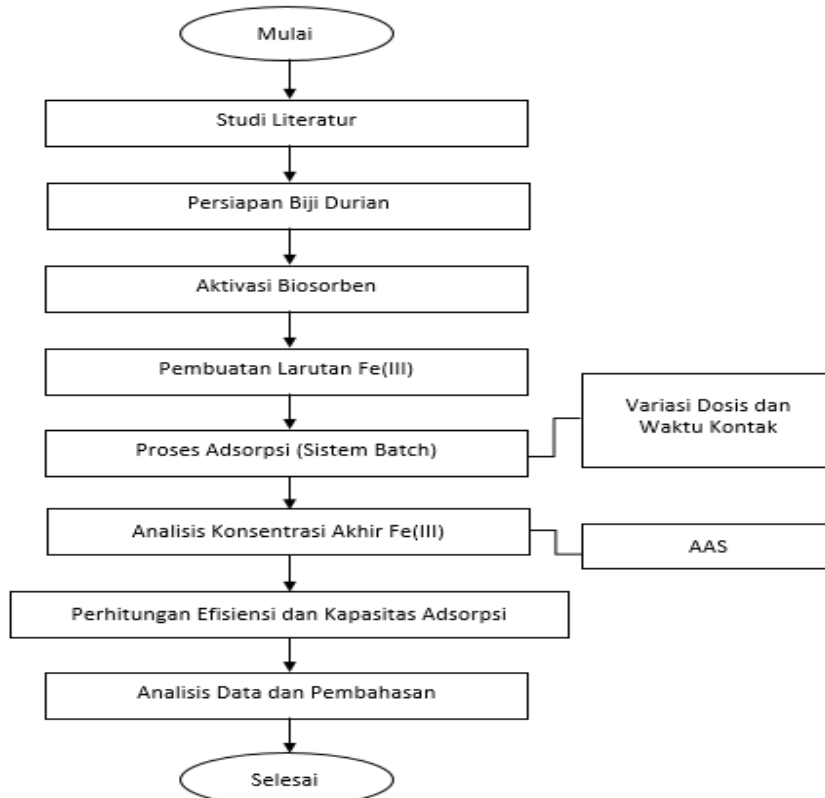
Mulai

Studi Literatur

Persiapan Biji Durian

Aktivasi Biosorben

Pembuatan Larutan Fe(III)

Proses Adsorpsi (Sistem Batch)

Variasi Dosis dan Waktu Kontak

Analisis Konsentrasi Akhir Fe(III)

AAS

Perhitungan Efisiensi dan Kapasitas Adsorpsi

Analisis Data dan Pembahasan

Selesai